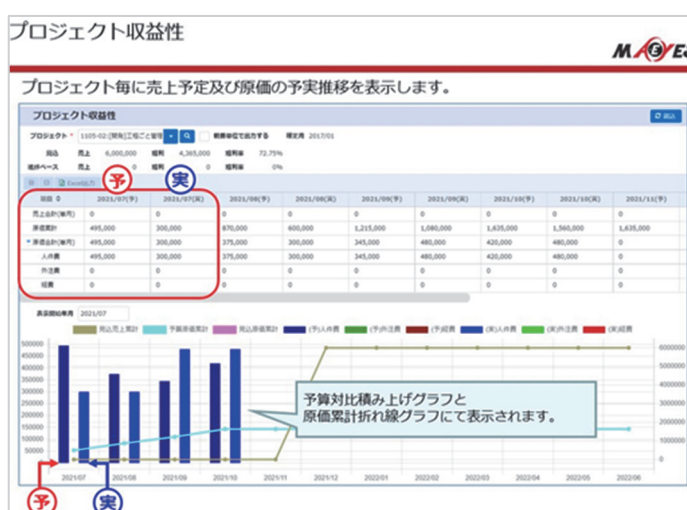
プロジェクト収益性

MAEYES

プロジェクト毎に売上予定及び原価の予実推移を表示します。

プロジェクト収益性

プロジェクト * 1105-02:[開発]工程ごと管理 前期単位で出力する 確定月 2017/01

見込 売上 6,000,000 粗利 4,365,000 粗利率 72.75%

進捗ベース 売上 0 粗利 0 粗利率 0%

Excel出力

予 実

| 項目 | 2021/07(予) | 2021/07(実) | 2021/08(予) | 2021/08(実) | 2021/09(予) | 2021/09(実) | 2021/10(予) | 2021/10(実) | 2021/11(予) |
|---|---|---|---|---|---|---|---|---|---|
| 売上合計(税抜) | 0 | 0 | 0 | 0 | 0 | 0 | 0 | 0 | 0 |
| 原価累計 | 495,000 | 300,000 | 870,000 | 600,000 | 1,215,000 | 1,080,000 | 1,635,000 | 1,560,000 | 1,635,000 |
| 原価合計(税抜) | 495,000 | 300,000 | 375,000 | 300,000 | 345,000 | 480,000 | 420,000 | 480,000 | 0 |
| 人件費 | 495,000 | 300,000 | 375,000 | 300,000 | 345,000 | 480,000 | 420,000 | 480,000 | 0 |
| 外注費 | 0 | 0 | 0 | 0 | 0 | 0 | 0 | 0 | 0 |
| 経費 | 0 | 0 | 0 | 0 | 0 | 0 | 0 | 0 | 0 |

表示開始年月 2021/07

周込売上累計 予算原価累計 周込原価累計 (予)人件費 (予)外注費 (予)経費 (実)人件費 (実)外注費 (実)経費

500000 450000 400000 350000 300000 250000 200000 150000 100000 50000 0

6000000 5000000 4000000 3000000 2000000 1000000 0

予算対比積み上げグラフと原価累計折れ線グラフにて表示されます。

2021/07 2021/08 2021/09 2021/10 2021/11 2021/12 2022/01 2022/02 2022/03 2022/04 2022/05 2022/06

予 実